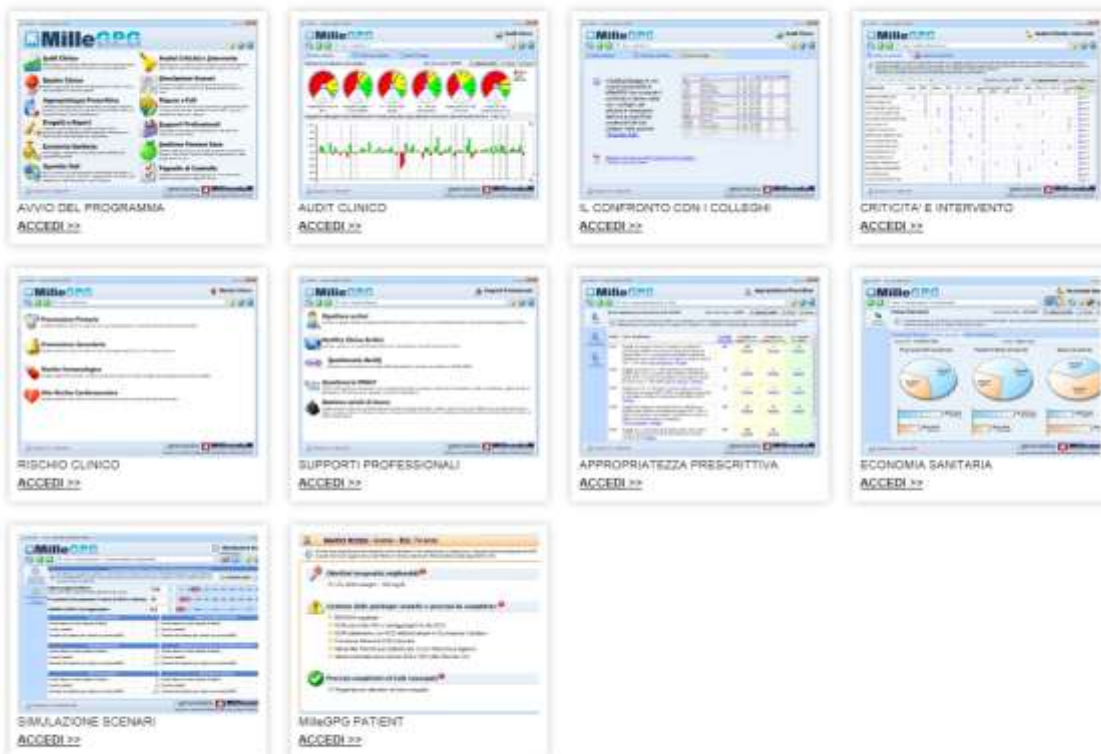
MilleGPG
Audit Clinico
Rischio Clinico
Appropriatezza Prescrittiva
Eventi e Ripeter
Economia Sanitaria
Sportelli Utili
Simulazione Scenari
Report e Pdf
Supporti Professionali
Gestione Pazienti Esterni
Pannello di Controllo
AVVIO DEL PROGRAMMA
ACCEDI >>

MilleGPG
AUDIT CLINICO
ACCEDI >>

MilleGPG
IL CONFRONTO CON I COLLEGHI
ACCEDI >>

MilleGPG
CRITICITA' E INTERVENTO
ACCEDI >>

MilleGPG
Prevenzione Primaria
Prevenzione Secondaria
Rischio Farmacologico
Rischio Cardiovascolare
RISCHIO CLINICO
ACCEDI >>

MilleGPG
Supporti Professionali
SUPPORTI PROFESSIONALI
ACCEDI >>

MilleGPG
Appropriatezza Prescrittiva
APPROPRIATEZZA PRESCRITTIVA
ACCEDI >>

MilleGPG
ECONOMIA SANITARIA
ACCEDI >>

MilleGPG
SIMULAZIONE SCENARI
ACCEDI >>

MilleGPG PATIENT
ACCEDI >>